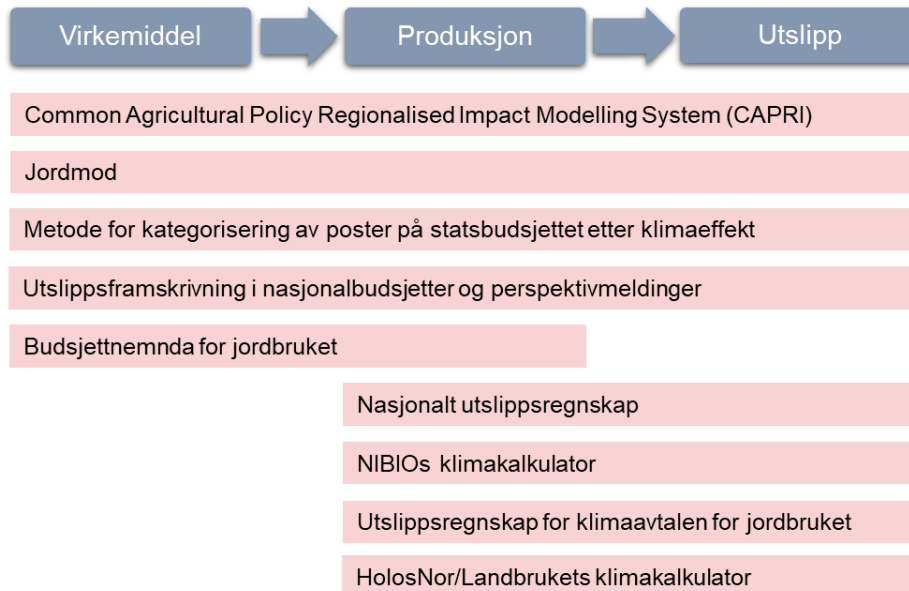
Virkemiddel

Produksjon

Utslipp

Common Agricultural Policy Regionalised Impact Modelling System (CAPRI)

Jordmod

Metode for kategorisering av poster på statsbudsjettet etter klimaeffekt

Utslippsframskrivning i nasjonalbudsjetter og perspektivmeldinger

Budsjettnemnda for jordbruket

Nasjonalt utslippsregnskap

NIBIOs klimakalkulator

Utslippsregnskap for klimaavtalen for jordbruket

HolosNor/Landbrukets klimakalkulator